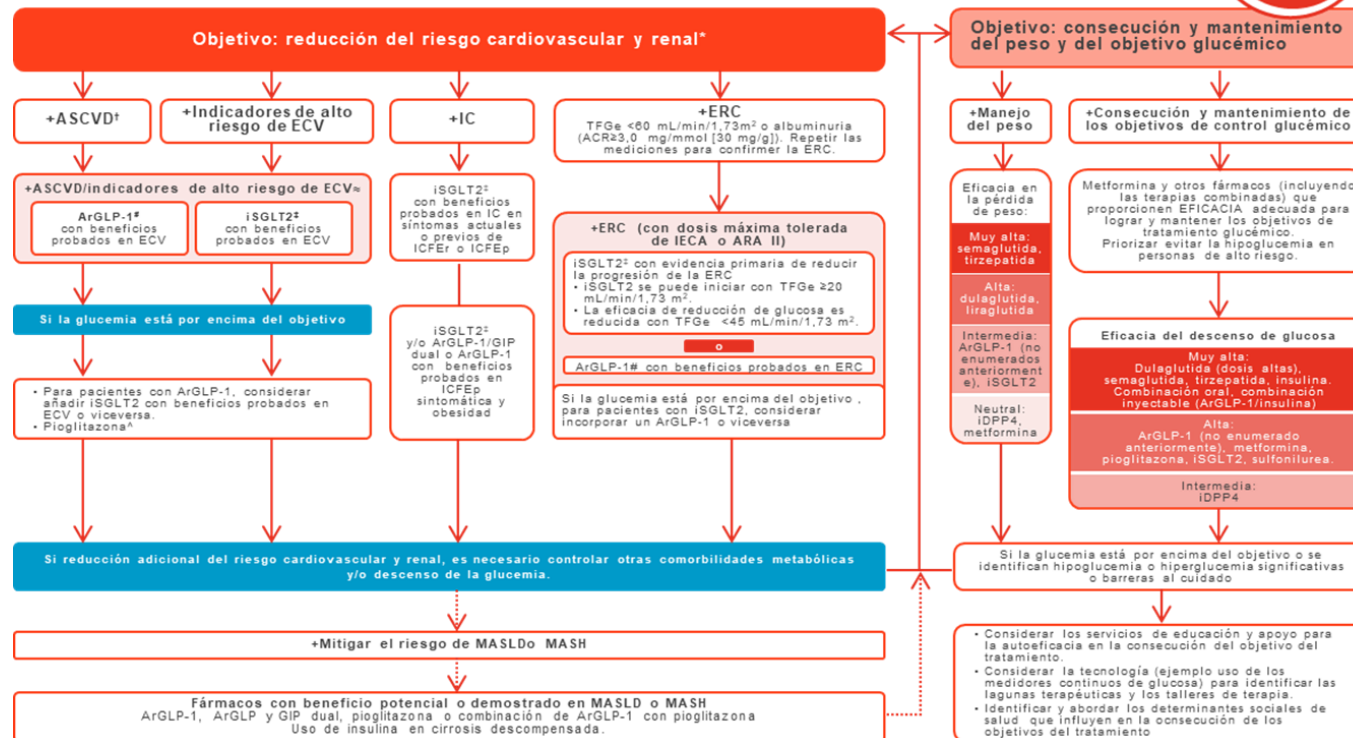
Objetivo: reducción del riesgo cardiovascular y renal*

+ASCVD†

+Indicadores de alto riesgo de ECV

+IC

+ERC
TFGe <60 mL/min/1,73m$^2$ o albuminuria (ACR≥3,0 mg/mmol [30 mg/g]). Repetir las mediciones para confirmer la ERC.

+ASCVD/indicadores de alto riesgo de ECV≈

ArGLP-1# con beneficios probados en ECV

iSGLT2‡ con beneficios probados en ECV

iSGLT2‡ con beneficios probados en IC en síntomas actuales o previos de ICFEr o ICFEp

+ERC (con dosis máxima tolerada de IECA o ARA II)

iSGLT2‡ con evidencia primaria de reducir la progresión de la ERC
• iSGLT2 se puede iniciar con TFGe ≥20 mL/min/1,73 m$^2$.
• La eficacia de reducción de glucosa es reducida con TFGe <45 mL/min/1,73 m$^2$.

o

ArGLP-1# con beneficios probados en ERC

Si la glucemia está por encima del objetivo

• Para pacientes con ArGLP-1, considerar añadir iSGLT2 con beneficios probados en ECV o viceversa.
• Pioglitazona^

iSGLT2‡ y/o ArGLP-1/GIP dual o ArGLP-1 con beneficios probados en ICFEp sintomática y obesidad

Si la glucemia está por encima del objetivo , para pacientes con iSGLT2, considerar incorporar un ArGLP-1 o viceversa

Objetivo: consecución y mantenimiento del peso y del objetivo glucémico

+Manejo del peso

+Consecución y mantenimiento de los objetivos de control glucémico

Eficacia en la pérdida de peso:

Muy alta: semaglutida, tirzepatida

Alta: dulaglutida, liraglutida

Intermedia: ArGLP-1 (no enumerados anteriormente), iSGLT2

Neutral: iDPP4, metformina

Metformina y otros fármacos (incluyendo las terapias combinadas) que proporcionen EFICACIA adecuada para lograr y mantener los objetivos de tratamiento glucémico.
Priorizar evitar la hipoglucemia en personas de alto riesgo.

Eficacia del descenso de glucosa

Muy alta: Dulaglutida (dosis altas), semaglutida, tirzepatida, insulina. Combinación oral, combinación inyectable (ArGLP-1/insulina)

Alta: ArGLP-1 (no enumerado anteriormente), metformina, pioglitazona, iSGLT2, sulfonilurea.

Intermedia: iDPP4

Si reducción adicional del riesgo cardiovascular y renal, es necesario controlar otras comorbilidades metabólicas y/o descenso de la glucemia.

Si la glucemia está por encima del objetivo o se identifican hipoglucemia o hiperglucemia significativas o barreras al cuidado

+Mitigar el riesgo de MASLDo MASH

• Considerar los servicios de educación y apoyo para la autoeficacia en la consecución del objetivo del tratamiento.
• Considerar la tecnología (ejemplo uso de los medidores continuos de glucosa) para identificar las lagunas terapéuticas y los talleres de terapia.
• Identificar y abordar los determinantes sociales de salud que influyen en la consecución de los objetivos del tratamiento

Fármacos con beneficio potencial o demostrado en MASLD o MASH
ArGLP-1, ArGLP y GIP dual, pioglitazona o combinación de ArGLP-1 con pioglitazona
Uso de insulina en cirrosis descompensada.